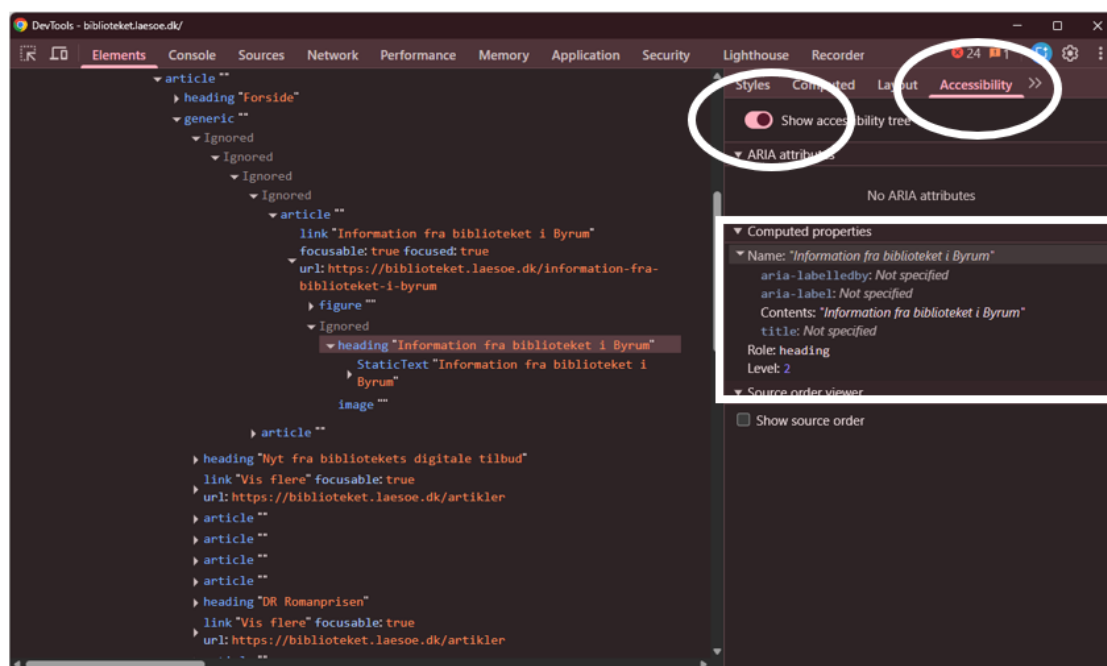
DevTools - biblioteket.laesoe.dk/

Elements Console Sources Network Performance Memory Application Security Lighthouse Recorder 24 1

article ""
heading "Forside"
generic ""
Ignored
Ignored
Ignored
Ignored
article ""
link "Information fra biblioteket i Byrum"
focusable: true focused: true
url: https://biblioteket.laesoe.dk/information-fra-biblioteket-i-byrum
figure ""
Ignored
heading "Information fra biblioteket i Byrum"
StaticText "Information fra biblioteket i Byrum"
image ""
article ""
heading "Nyt fra bibliotekets digitale tilbud"
link "Vis flere" focusable: true
url: https://biblioteket.laesoe.dk/artikler
article ""
article ""
article ""
article ""
heading "DR Romanprisen"
link "Vis flere" focusable: true
url: https://biblioteket.laesoe.dk/artikler

Styles Computed Layout Accessibility >>
Show accessibility tree
ARIA attributes
No ARIA attributes
Computed properties
Name: "Information fra biblioteket i Byrum"
aria-labelledby: Not specified
aria-label: Not specified
Contents: "Information fra biblioteket i Byrum"
title: Not specified
Role: heading
Level: 2
Source order viewer
Show source order